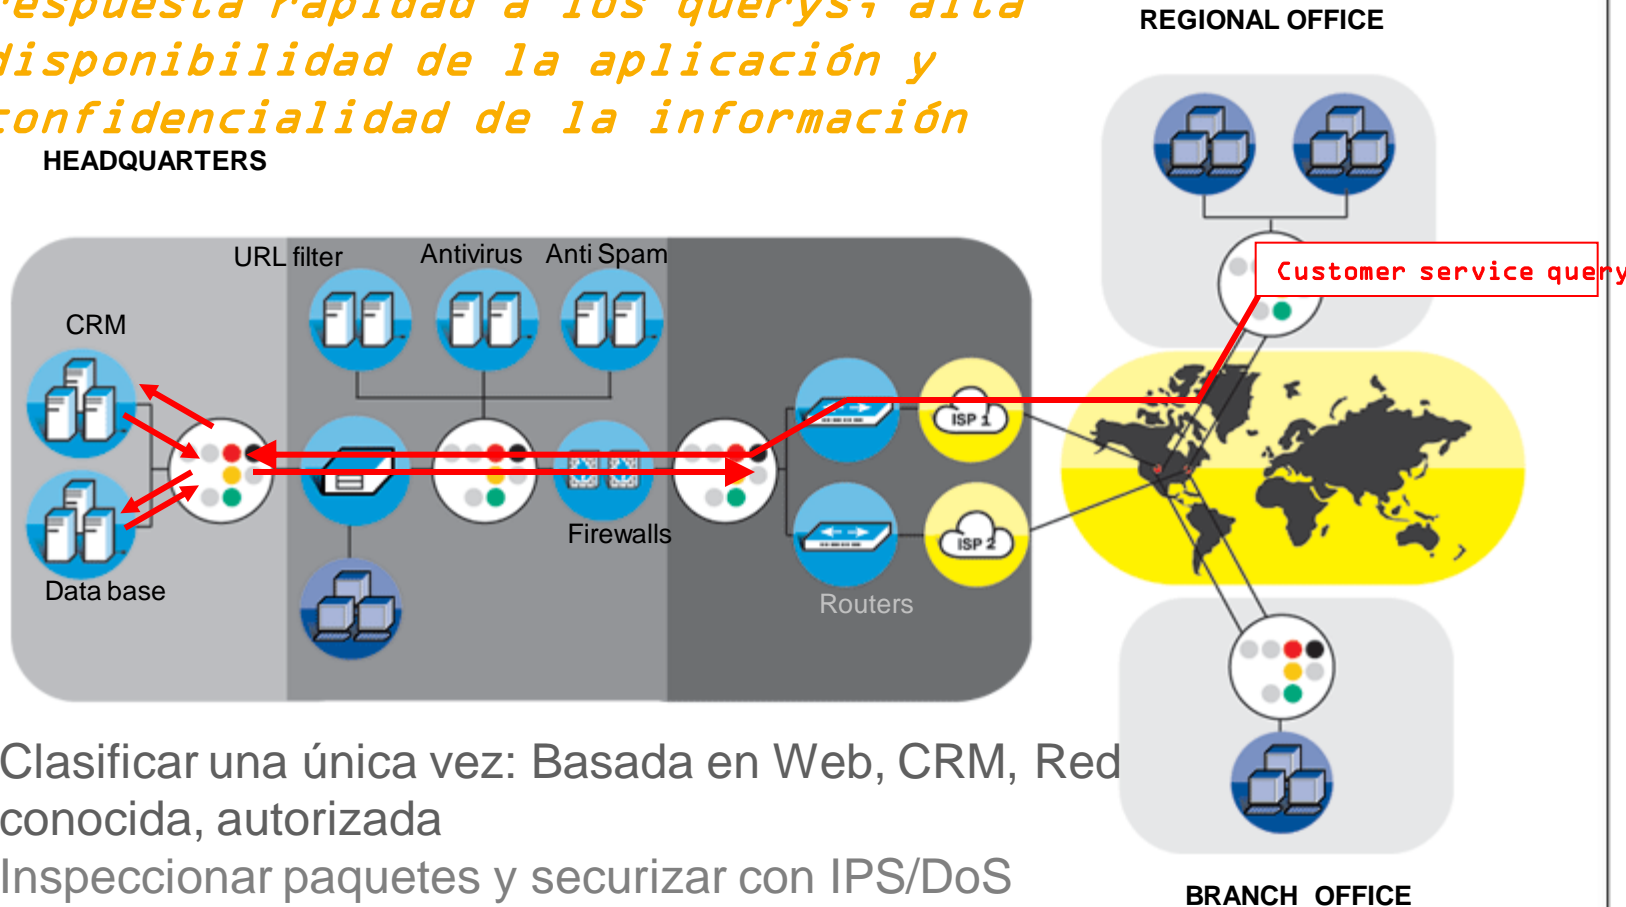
respuesta rapidad a los querys, alta disponibilidad de la aplicación y confidencialidad de la información

HEADQUARTERS

REGIONAL OFFICE

URL filter

Antivirus

Anti Spam

CRM

Customer service query

ISP 1

ISP 2

Firewalls

Data base

Routers

Clasificar una única vez: Basada en Web, CRM, Red conocida, autorizada

Inspeccionar paquetes y securizar con IPS/DoS

BRANCH OFFICE